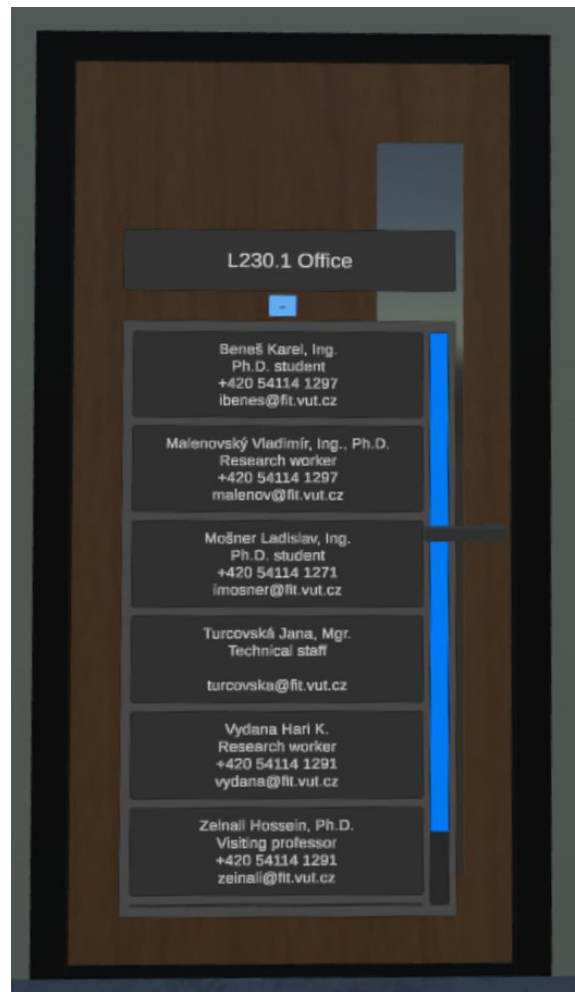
L230.1 Office

-

Beneš Karel, Ing.
Ph.D. student
+420 54114 1297
ibenes@fit.vut.cz

Malenovský Vladimír, Ing., Ph.D.
Research worker
+420 54114 1297
malenov@fit.vut.cz

Mošner Ladislav, Ing.
Ph.D. student
+420 54114 1271
imosner@fit.vut.cz

Turcovská Jana, Mgr.
Technical staff

turcovska@fit.vut.cz

Vydana Hari K.
Research worker
+420 54114 1291
vydana@fit.vut.cz

Zeinali Hossein, Ph.D.
Visiting professor
+420 54114 1291
zeinali@fit.vut.cz